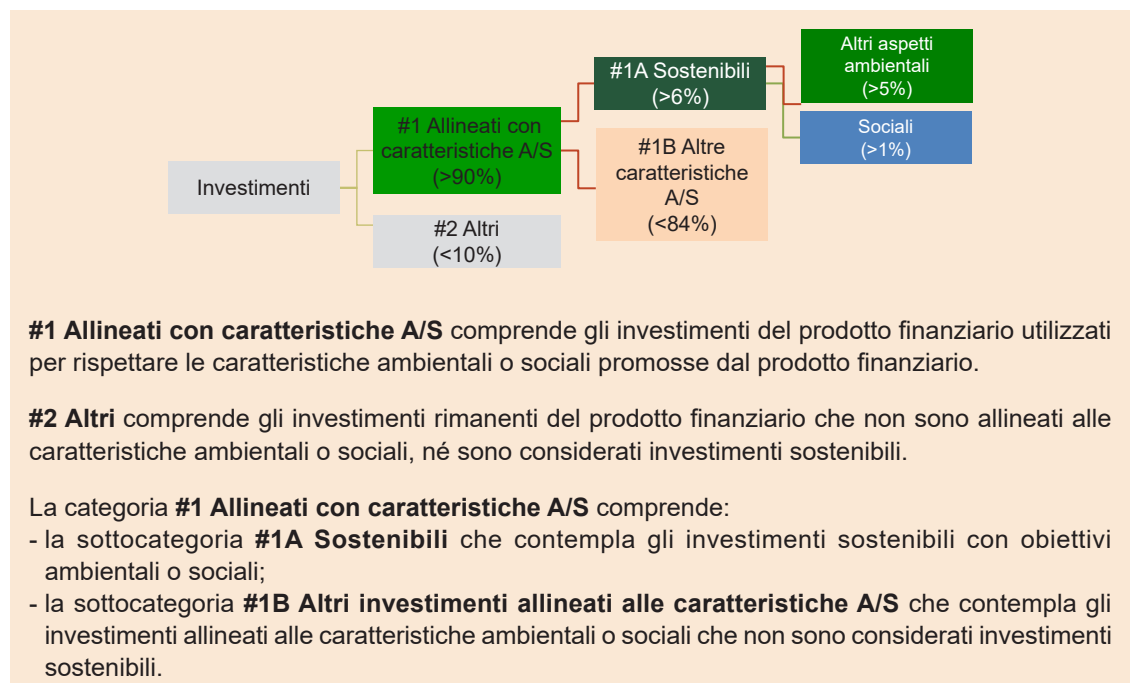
Investimenti

#1 Allineati con caratteristiche A/S (>90%)

#2 Altri (<10%)

#1A Sostenibili (>6%)

#1B Altre caratteristiche A/S (<84%)

Altri aspetti ambientali (>5%)

Sociali (>1%)

**#1 Allineati con caratteristiche A/S** comprende gli investimenti del prodotto finanziario utilizzati per rispettare le caratteristiche ambientali o sociali promosse dal prodotto finanziario.

**#2 Altri** comprende gli investimenti rimanenti del prodotto finanziario che non sono allineati alle caratteristiche ambientali o sociali, né sono considerati investimenti sostenibili.

La categoria **#1 Allineati con caratteristiche A/S** comprende:
- la sottocategoria **#1A Sostenibili** che contempla gli investimenti sostenibili con obiettivi ambientali o sociali;
- la sottocategoria **#1B Altri investimenti allineati alle caratteristiche A/S** che contempla gli investimenti allineati alle caratteristiche ambientali o sociali che non sono considerati investimenti sostenibili.